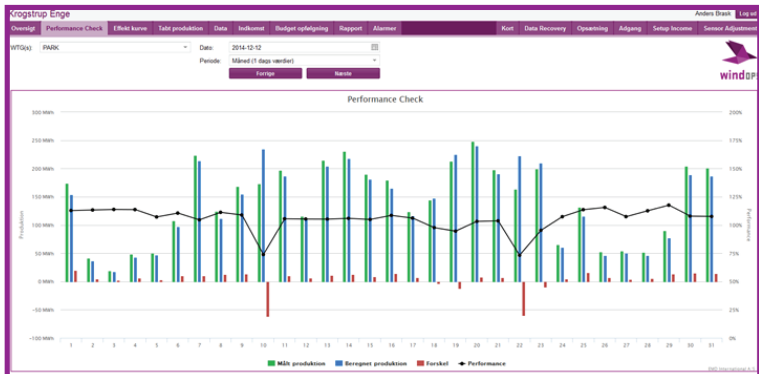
Krogstrup Enge

Anders Brask | Log ud

Oversigt | Performance Check | Effekt kurve | Tabt produktion | Data | Indkomst | Budget opfølgning | Rapport | Alarmer

Kort | Data Recovery | Opsætning | Adgang | Setup Income | Sensor Adjustment

WTG(s): PARK

Dato: 2014-12-12

Periode: Måned (1 dags værdier)

Forrige

Næste

windOP

Performance Check

300 MWh
250 MWh
200 MWh
150 MWh
100 MWh
50 MWh
0 MWh
-50 MWh
-100 MWh

Produktion

200%
175%
150%
125%
100%
75%
50%
25%
0%

Performance

1 2 3 4 5 6 7 8 9 10 11 12 13 14 15 16 17 18 19 20 21 22 23 24 25 26 27 28 29 30 31

Målt produktion | Beregnet produktion | Forskel | Performance

EMD International A/S